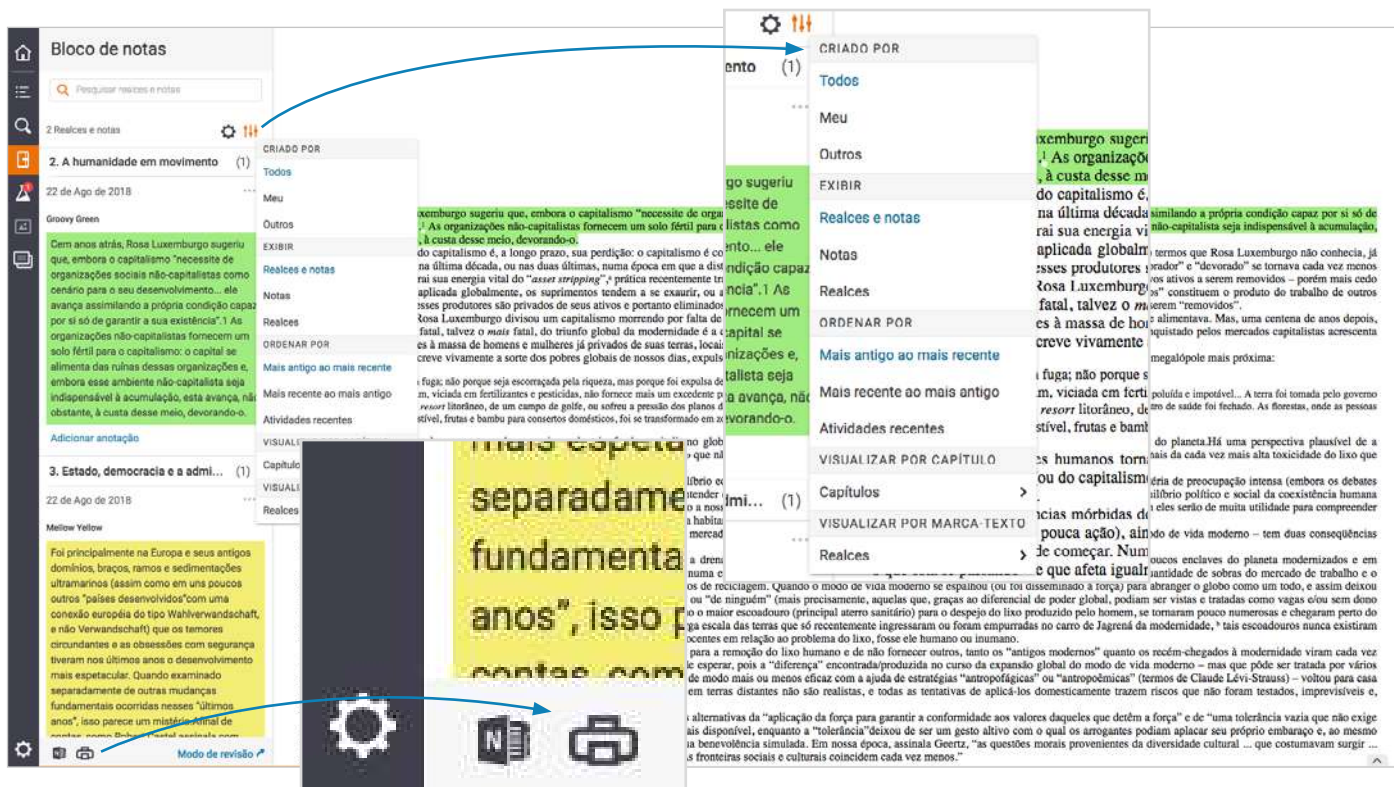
Bloco de notas

Pesquisar realces e notas

2 Realces e notas

2. A humanidade em movimento (1)

22 de Ago de 2018

Groovy Green

Cem anos atrás, Rosa Luxemburgo sugeriu que, embora o capitalismo "necessite de organizações sociais não-capitalistas como cenário para o seu desenvolvimento... ele avança assimilando a própria condição capaz por si só de garantir a sua existência".1 As organizações não-capitalistas fornecem um solo fértil para o capitalismo: o capital se alimenta das ruínas dessas organizações e, embora esse ambiente não-capitalista seja indispensável à acumulação, esta avança, não obstante, à custa desse meio, devorando-o.

Adicionar anotação

3. Estado, democracia e a admi... (1)

22 de Ago de 2018

Mellow Yellow

Foi principalmente na Europa e seus antigos domínios, braços, ramos e sedimentações ultramarinos (assim como em uns poucos outros "países desenvolvidos" com uma conexão européia do tipo Wahlverwandschaft, e não Verwandschaft) que os temores circundantes e as obsessões com segurança tiveram nos últimos anos o desenvolvimento mais espetacular. Quando examinado separadamente de outras mudanças fundamentais ocorridas nesses "últimos anos", isso parece um mistério. Afinal de contas, como Robert Castel assinala com

Modo de revisão

CRIADO POR
Todos
Meu
Outros
EXIBIR
Realces e notas
Notas
Realces
ORDENAR POR
Mais antigo ao mais recente
Mais recente ao mais antigo
Atividades recentes
VISUALIZAR POR CAPÍTULO
Capítulos
VISUALIZAR POR MARCA-TEXTO
Realces

mais espeta
separadame
fundamenta
anos", isso p
contas, com

Luxemburgo sugeriu que, embora o capitalismo "necessite de organizações sociais não-capitalistas como cenário para o seu desenvolvimento... ele avança assimilando a própria condição capaz por si só de garantir a sua existência".1 As organizações não-capitalistas fornecem um solo fértil para o capitalismo: o capital se alimenta das ruínas dessas organizações e, embora esse ambiente não-capitalista seja indispensável à acumulação, esta avança, não obstante, à custa desse meio, devorando-o.

do capitalismo é, a longo prazo, sua perdição: o capitalismo é com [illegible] na última década, ou nas duas últimas, numa época em que a dist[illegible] termos que Rosa Luxemburgo não conhecia, já rai sua energia vital do "asset stripping", prática recentemente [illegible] "devorado" se tornava cada vez menos aplicada globalmente, os suprimentos tendem a se exaurir, ou a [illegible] ativos a serem removidos – porém mais cedo esses produtores são privados de seus ativos e portanto eliminados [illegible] constituem o produto do trabalho de outros Rosa Luxemburgo divisou um capitalismo morrendo por falta de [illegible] serem "removidos". fatal, talvez o mais fatal, do triunfo global da modernidade é a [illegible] alimentava. Mas, uma centena de anos depois, es à massa de homens e mulheres já privados de suas terras, locais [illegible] quistado pelos mercados capitalistas acrescenta creve vivamente a sorte dos pobres globais de nossos dias, expuls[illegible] megalópole mais próxima:

fuga; não porque seja escorraçada pela riqueza, mas porque foi expulsa de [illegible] poluída e impotável... A terra foi tomada pelo governo m, viciada em fertilizantes e pesticidas, não fornece mais um excedente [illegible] tro de saúde foi fechado. As florestas, onde as pessoas resort litorâneo, de um campo de golfe, ou sofreu a pressão dos planos d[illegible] stível, frutas e bambu para consertos domésticos, foi se transformado em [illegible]

do planeta. Há uma perspectiva plausível de a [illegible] mais da cada vez mais alta toxicidade do lixo que es humanos torn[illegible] do capitalismo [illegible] ória de preocupação intensa (embora os debates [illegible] ilíbrio político e social da coexistência humana cias mórbidas d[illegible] eles serão de muita utilidade para compreender (pouca ação), ain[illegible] de vida moderno – tem duas conseqüências de começar. Num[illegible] oucos enclaves do planeta modernizados e em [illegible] que afeta igual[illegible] antidade de sobras do mercado de trabalho e o de reciclagem. Quando o modo de vida moderno se espalhou (ou foi disseminado à força) para abranger o globo como um todo, e assim deixou ou "de ninguém" (mais precisamente, aquelas que, graças ao diferencial de poder global, podiam ser vistas e tratadas como vagas e/ou sem dono o maior escoadouro (principal aterro sanitário) para o despejo do lixo produzido pelo homem, se tornaram pouco numerosas e chegaram perto do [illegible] escala das terras que só recentemente ingressaram ou foram empurradas no carro de Jagrená da modernidade, tais escoadouros nunca existiram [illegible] ocentes em relação ao problema do lixo, fosse ele humano ou inumano.

para a remoção do lixo humano e de não fornecer outros, tanto os "antigos modernos" quanto os recém-chegados à modernidade viram cada vez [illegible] esperar, pois a "diferença" encontrada/produzida no curso da expansão global do modo de vida moderno – mas que pôde ser tratada por vários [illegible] modo mais ou menos eficaz com a ajuda de estratégias "antropofágicas" ou "antropoêmicas" (termos de Claude Lévi-Strauss) – voltou para casa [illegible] em terras distantes não são realistas, e todas as tentativas de aplicá-lo domesticamente trazem riscos que não foram testados, imprevisíveis e,

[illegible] alternativas da "aplicação da força para garantir a conformidade aos valores daqueles que detêm a força" e de "uma tolerância vazia que não exige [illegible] ais disponível, enquanto a "tolerância" deixou de ser um gesto altivo com o qual os arrogantes podiam aplacar seu próprio embaraço e, ao mesmo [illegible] benevolência simulada. Em nossa época, assinala Geertz, "as questões morais provenientes da diversidade cultural ... que costumavam surgir ... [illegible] fronteiras sociais e culturais coincidem cada vez menos."

enta (1)
imi... (1)